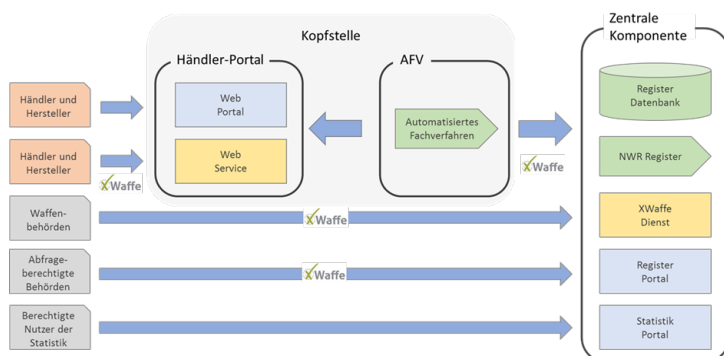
Kopfstelle

Zentrale Komponente

Händler-Portal

Web Portal

Web Service

AFV

Automatisiertes Fachverfahren

Händler und Hersteller

Händler und Hersteller

XWaffe

Waffen-behörden

XWaffe

Abfrage-berechtigte Behörden

XWaffe

Berechtigte Nutzer der Statistik

XWaffe

Register Datenbank

NWR Register

XWaffe Dienst

Register Portal

Statistik Portal